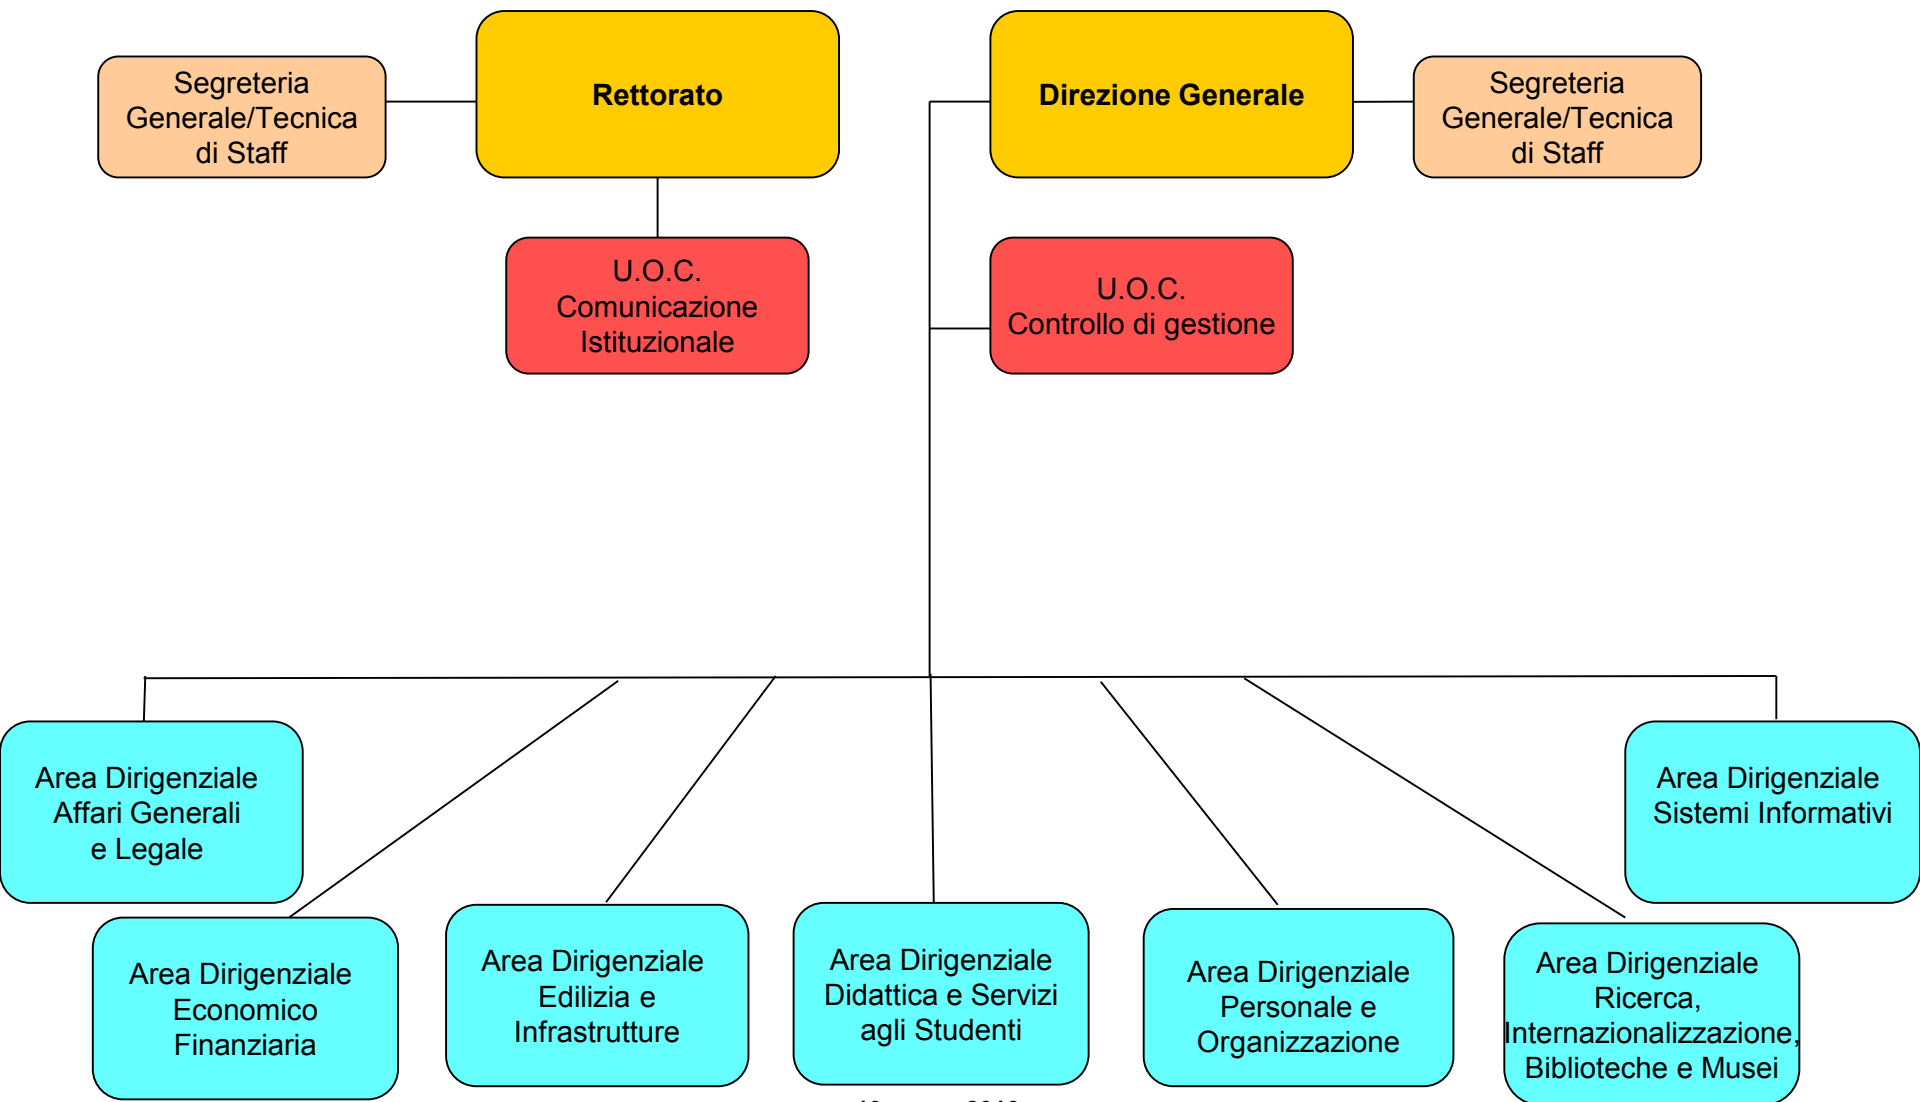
Segreteria Generale/Tecnica di Staff

Rettorato

Direzione Generale

Segreteria Generale/Tecnica di Staff

U.O.C. Comunicazione Istituzionale

U.O.C. Controllo di gestione

Area Dirigenziale Affari Generali e Legale

Area Dirigenziale Sistemi Informativi

Area Dirigenziale Economico Finanziaria

Area Dirigenziale Edilizia e Infrastrutture

Area Dirigenziale Didattica e Servizi agli Studenti

Area Dirigenziale Personale e Organizzazione

Area Dirigenziale Ricerca, Internazionalizzazione, Biblioteche e Musei

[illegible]